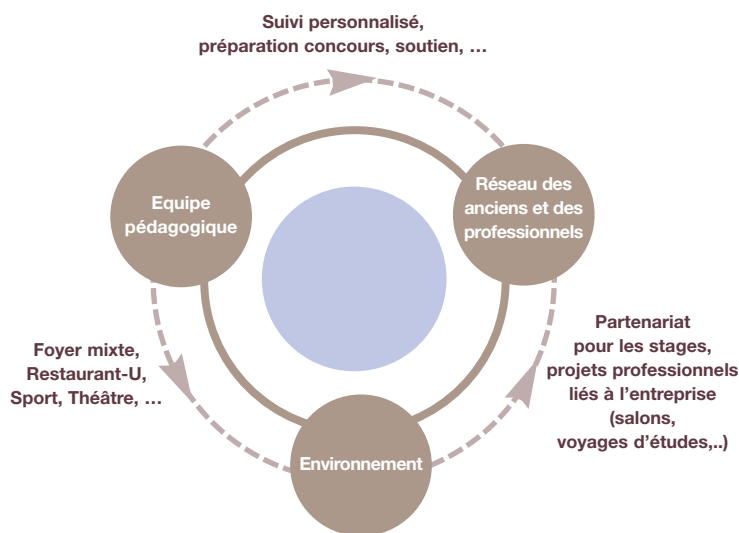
Suivi personnalisé, préparation concours, soutien, …

Equipe pédagogique

Réseau des anciens et des professionnels

Foyer mixte, Restaurant-U, Sport, Théâtre, …

Partenariat pour les stages, projets professionnels liés à l’entreprise (salons, voyages d’études,..)

Environnement